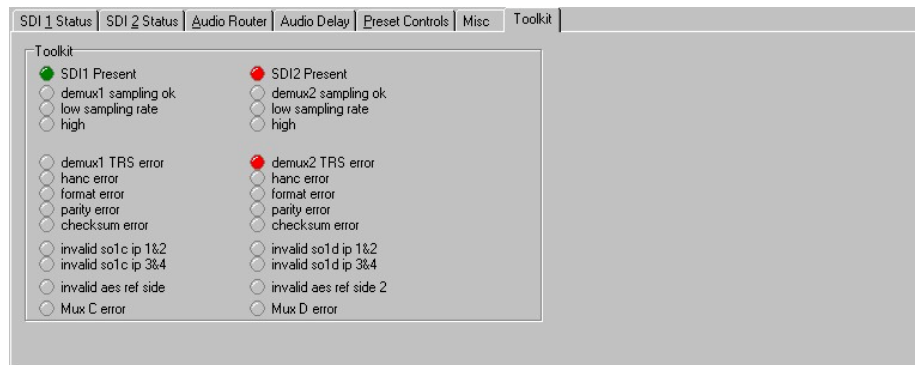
SDI 1 Status | SDI 2 Status | Audio Router | Audio Delay | Preset Controls | Misc | Toolkit

Toolkit

SDI1 Present
demux1 sampling ok
low sampling rate
high

demux1 TRS error
hanc error
format error
parity error
checksum error

invalid so1c ip 1&2
invalid so1c ip 3&4

invalid aes ref side

Mux C error

SDI2 Present
demux2 sampling ok
low sampling rate
high

demux2 TRS error
hanc error
format error
parity error
checksum error

invalid so1d ip 1&2
invalid so1d ip 3&4

invalid aes ref side 2

Mux D error